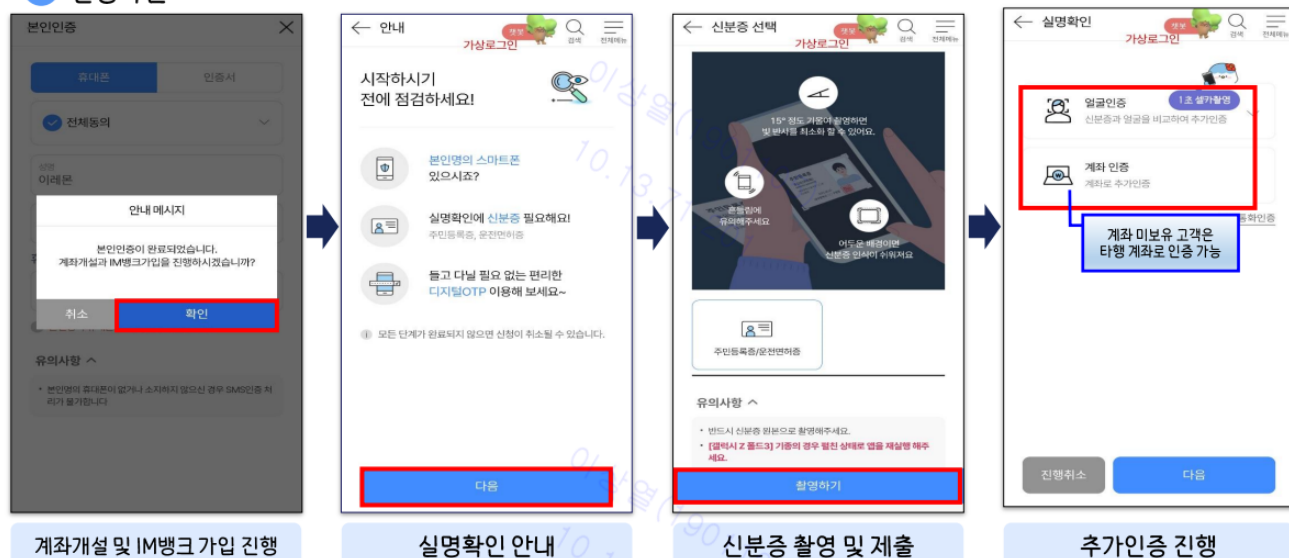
본인인증

휴대폰 | 인증서

전체동의

이레몬

안내 메시지

본인인증이 완료되었습니다. 계좌개설과 IM뱅크가입을 진행하시겠습니까?

취소 | 확인

유의사항 ^

• 본인명의 휴대폰이 없거나 소지하지 않으신 경우 SMS인증 처리가 불가합니다

계좌개설 및 IM뱅크 가입 진행

← 안내

챗봇 검색 전체메뉴

가상로그인

시작하시기 전에 점검하세요!

본인명의 스마트폰 있으시죠?

실명확인에 신분증 필요해요! 주민등록증, 운전면허증

들고 다닐 필요 없는 편리한 디지털OTP 이용해 보세요~

ⓘ 모든 단계가 완료되지 않으면 신청이 취소될 수 있습니다.

다음

실명확인 안내

← 신분증 선택

챗봇 검색 전체메뉴

가상로그인

15° 정도 기울여 촬영하면 빛 반사를 최소화 할 수 있어요.

흔들림에 유의해주세요

어두운 배경이면 신분증 인식이 쉬워져요

주민등록증/운전면허증

유의사항 ^

• 반드시 신분증 원본으로 촬영해주세요.

• [갤럭시 Z 폴드3] 기종의 경우 펼친 상태로 앱을 재실행 해주세요.

촬영하기

신분증 촬영 및 제출

← 실명확인

챗봇 검색 전체메뉴

가상로그인

얼굴인증 신분증과 얼굴을 비교하여 추가인증

1초 셀카촬영

계좌 인증 계좌로 추가인증

계좌 미보유 고객은 타행 계좌로 인증 가능

진행취소 | 다음

추가인증 진행